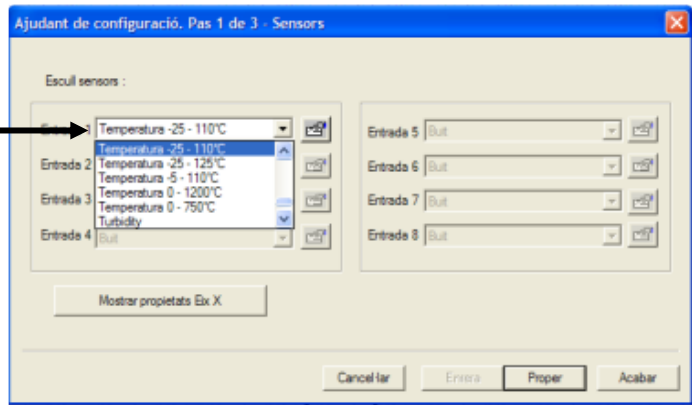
Ajudant de configuració. Pas 1 de 3 - Sensors

Escull sensors :

Entrada 1 Temperatura -25 - 110ºC

Temperatura -25 - 110ºC
Temperatura -25 - 125ºC
Temperatura -5 - 110ºC
Temperatura 0 - 1200ºC
Temperatura 0 - 750ºC
Turbidity

Entrada 2
Entrada 3
Entrada 4 Buit

Entrada 5 Buit
Entrada 6 Buit
Entrada 7 Buit
Entrada 8 Buit

Mostrar propietats Eix X

Cancel·lar Enrera Proper Acabar